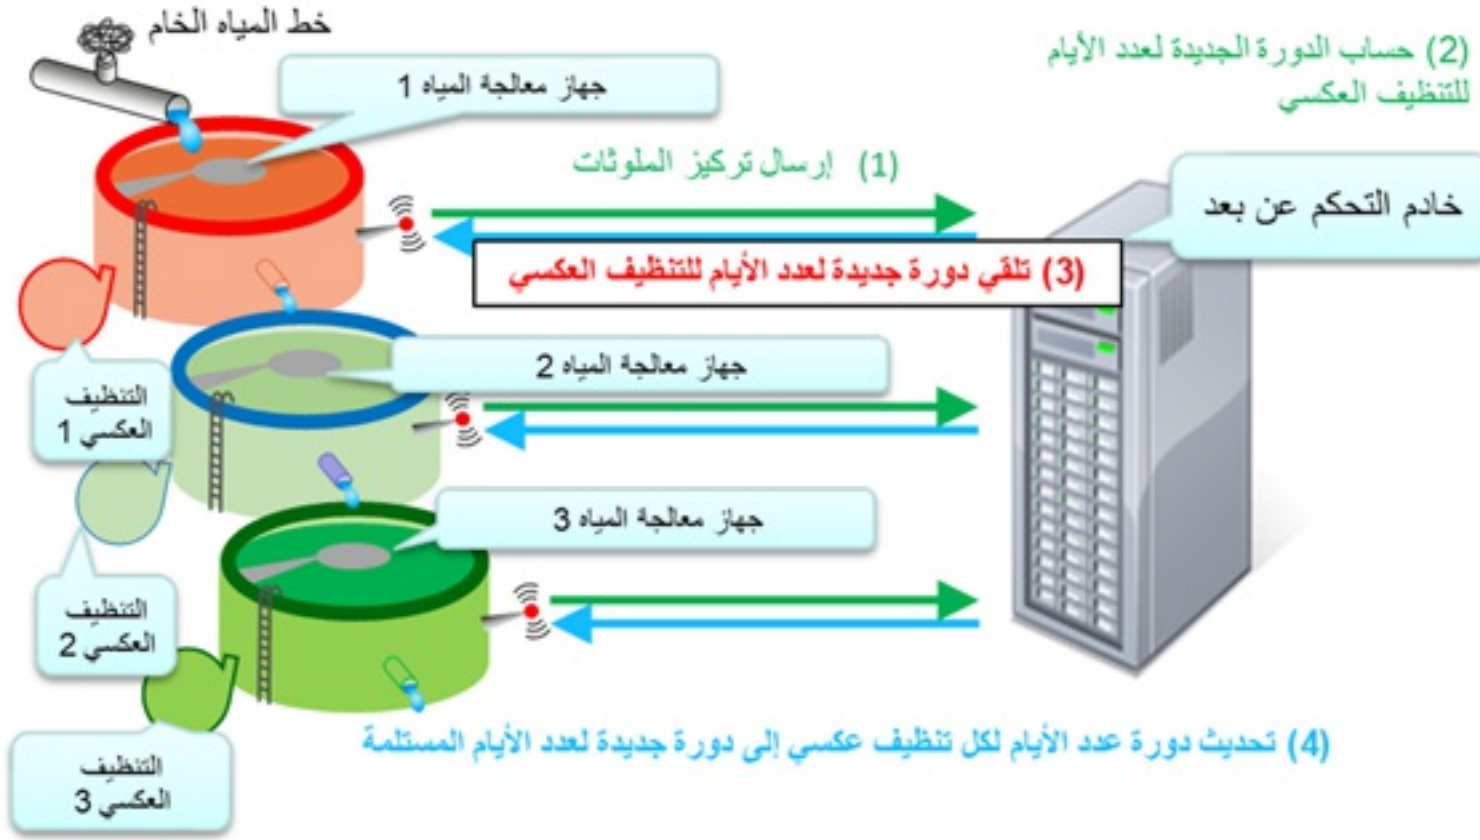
خط المياه الخام

جهاز معالجة المياه 1

(2) حساب الدورة الجديدة لعدد الأيام للتنظيف العكسي

(1) إرسال تركيز الملوثات

خادم التحكم عن بعد

(3) تلقي دورة جديدة لعدد الأيام للتنظيف العكسي

جهاز معالجة المياه 2

التنظيف العكسي 1

جهاز معالجة المياه 3

التنظيف العكسي 2

التنظيف العكسي 3

(4) تحديث دورة عدد الأيام لكل تنظيف عكسي إلى دورة جديدة لعدد الأيام المستلمة